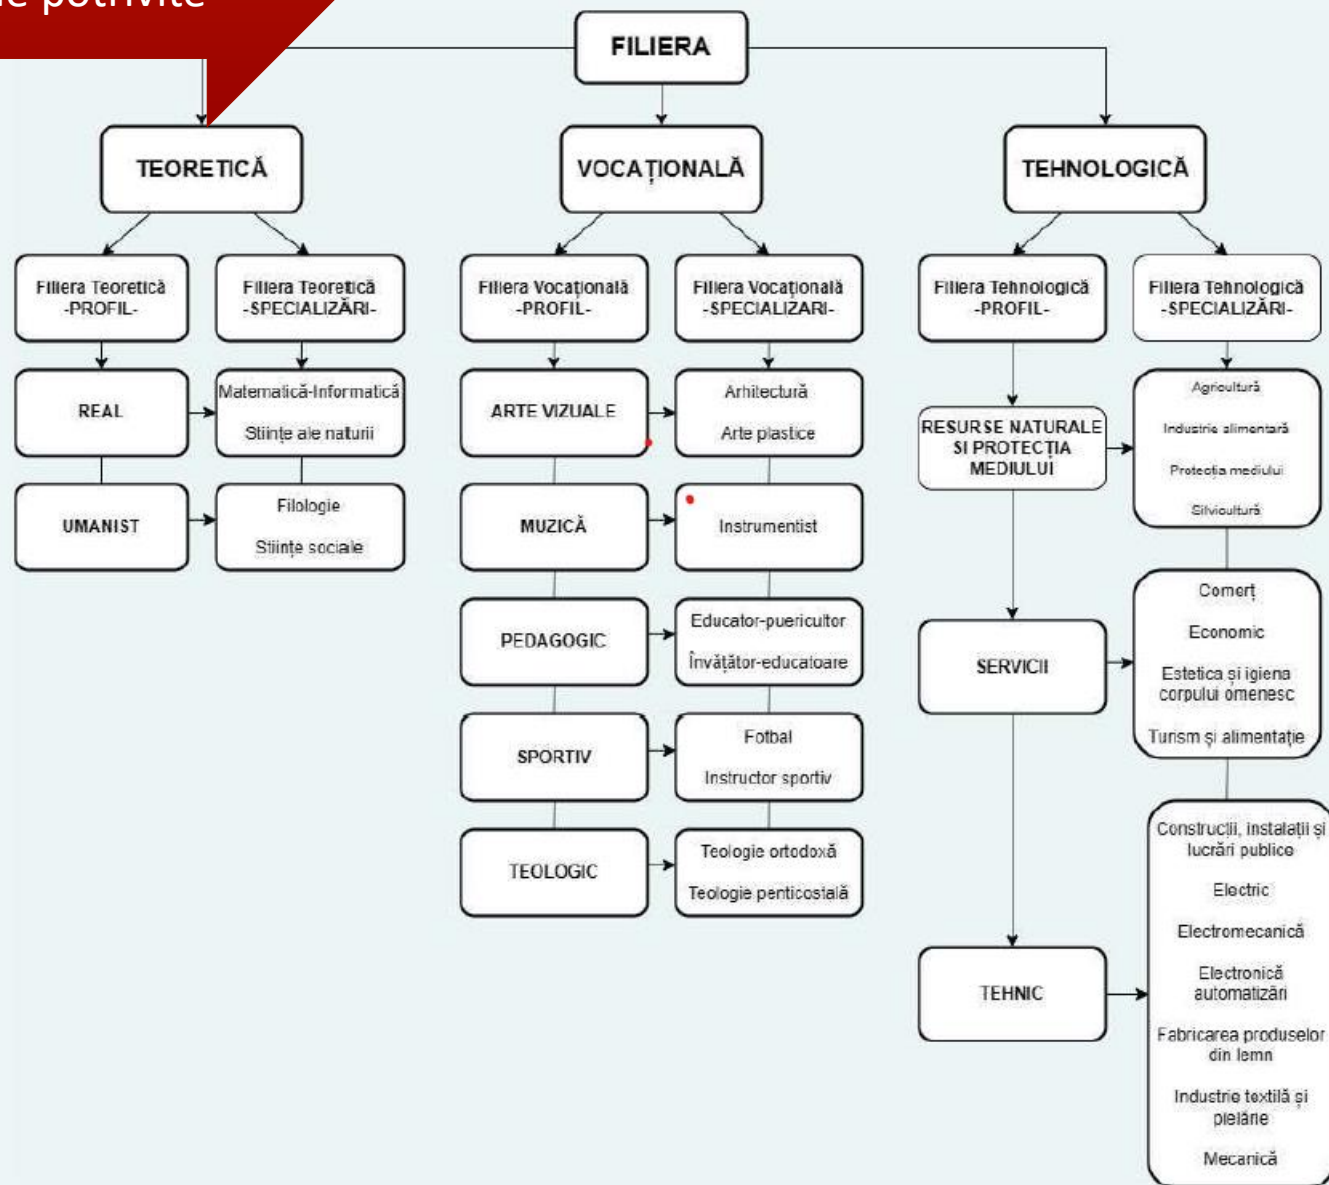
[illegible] potrivite

FILIERA

TEORETICĂ

VOCAȚIONALĂ

TEHNOLOGICĂ

Filiera Teoretică -PROFIL-

Filiera Teoretică -SPECIALIZĂRI-

REAL

Matematică-Informatică

Stiințe ale naturii

UMANIST

Filologie

Stiințe sociale

Filiera Vocațională -PROFIL-

Filiera Vocațională -SPECIALIZARI-

ARTE VIZUALE

Arhitectură

Arte plastice

MUZICĂ

Instrumentist

PEDAGOGIC

Educator-puericultor

Învățător-educatoare

SPORTIV

Fotbal

Instructor sportiv

TEOLOGIC

Teologie ortodoxă

Teologie penticostală

Filiera Tehnologică -PROFIL-

Filiera Tehnologică -SPECIALIZĂRI-

RESURSE NATURALE SI PROTECȚIA MEDIULUI

Agricultură

Industrie alimentară

Protecția mediului

Silvicultură

SERVICII

Comerț

Economic

Estetica și igiena corpului omenesc

Turism și alimentație

TEHNIC

Construcții, instalații și lucrări publice

Electric

Electromecanică

Electronică automatizări

Fabricarea produselor din lemn

Industrie textilă și pielărie

Mecanică